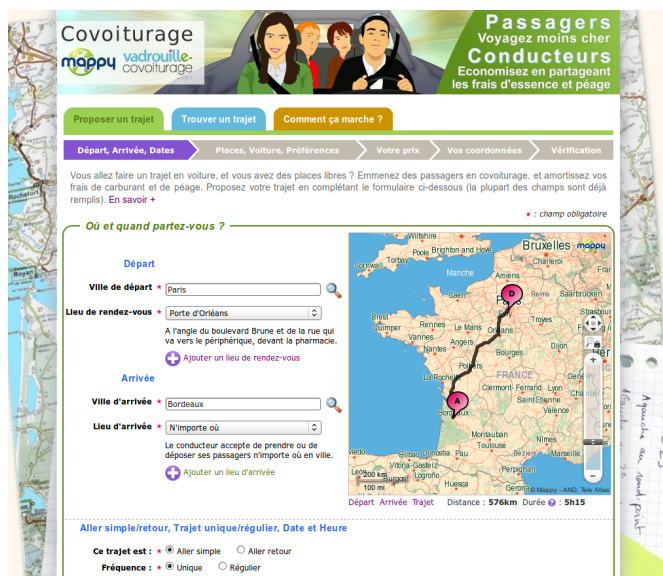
Covoiturage
mappy vadrouille-covoiturage

Passagers
Voyagez moins cher
Conducteurs
Economisez en partageant les frais d'essence et péage

Proposer un trajet | Trouver un trajet | Comment ça marche ?

Départ, Arrivée, Dates | Places, Voiture, Préférences | Votre prix | Vos coordonnées | Vérification

Vous allez faire un trajet en voiture, et vous avez des places libres ? Emmenez des passagers en covoiturage, et amortissez vos frais de carburant et de péage. Proposez votre trajet en complétant le formulaire ci-dessous (la plupart des champs sont déjà remplis). En savoir +

* : champ obligatoire

Où et quand partez-vous ?

Départ

Ville de départ * Paris

Lieu de rendez-vous * Porte d'Orléans

A l'angle du boulevard Brune et de la rue qui va vers le périphérique, devant la pharmacie.

Ajouter un lieu de rendez-vous

Arrivée

Ville d'arrivée * Bordeaux

Lieu d'arrivée * N'importe où

Le conducteur accepte de prendre ou de déposer ses passagers n'importe où en ville.

Ajouter un lieu d'arrivée

Bruxelles mappy
Brighton and Hove
Manche
Lille
Rouen
Reims
Paris
Brest
Rennes
Le Mans
Nantes
Tours
Orléans
Troyes
Dijon
Poitiers
Limoges
Clermont-Ferrand
FRANCE
Bordeaux
Lyon
Montauban
Toulouse
Vitoria-Gasteiz
Pamplona
Andorra la Vella
200 km
100 mi
© Mappy - AND, Tele Atlas

Départ Arrivée Trajet    Distance : 576km   Durée : 5h15

Aller simple/retour, Trajet unique/régulier, Date et Heure

Ce trajet est : * Aller simple   Aller retour

Fréquence : * Unique   Régulier